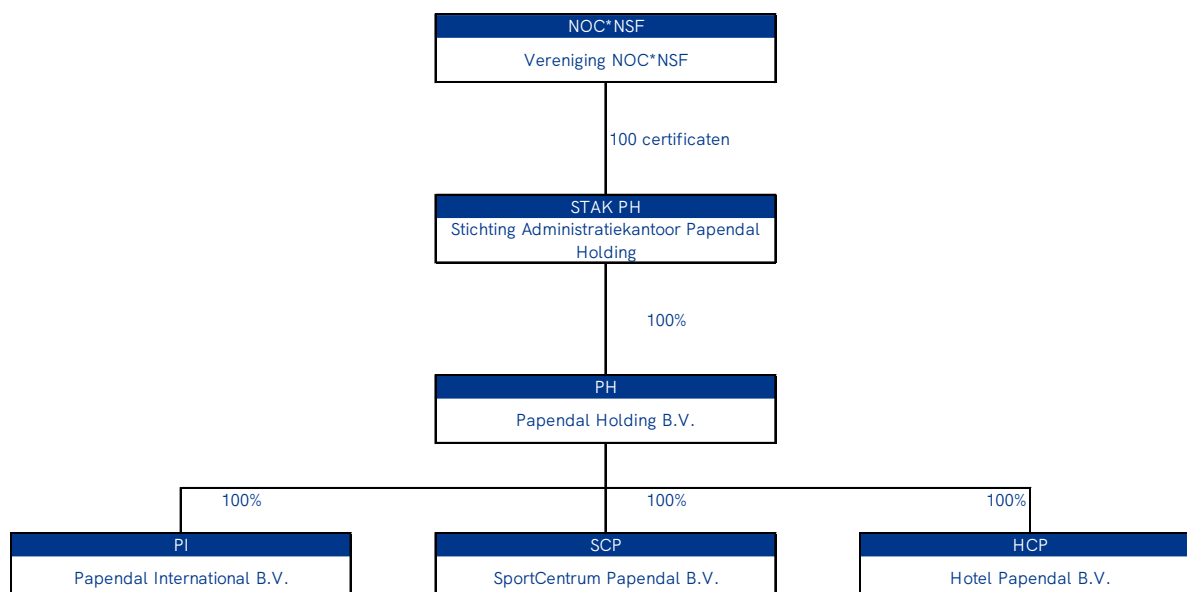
NOC*NSF
Vereniging NOC*NSF

100 certificaten

STAK PH
Stichting Administratiekantoor Papendal Holding

100%

PH
Papendal Holding B.V.

100%

100%

100%

PI
Papendal International B.V.

SCP
SportCentrum Papendal B.V.

HCP
Hotel Papendal B.V.